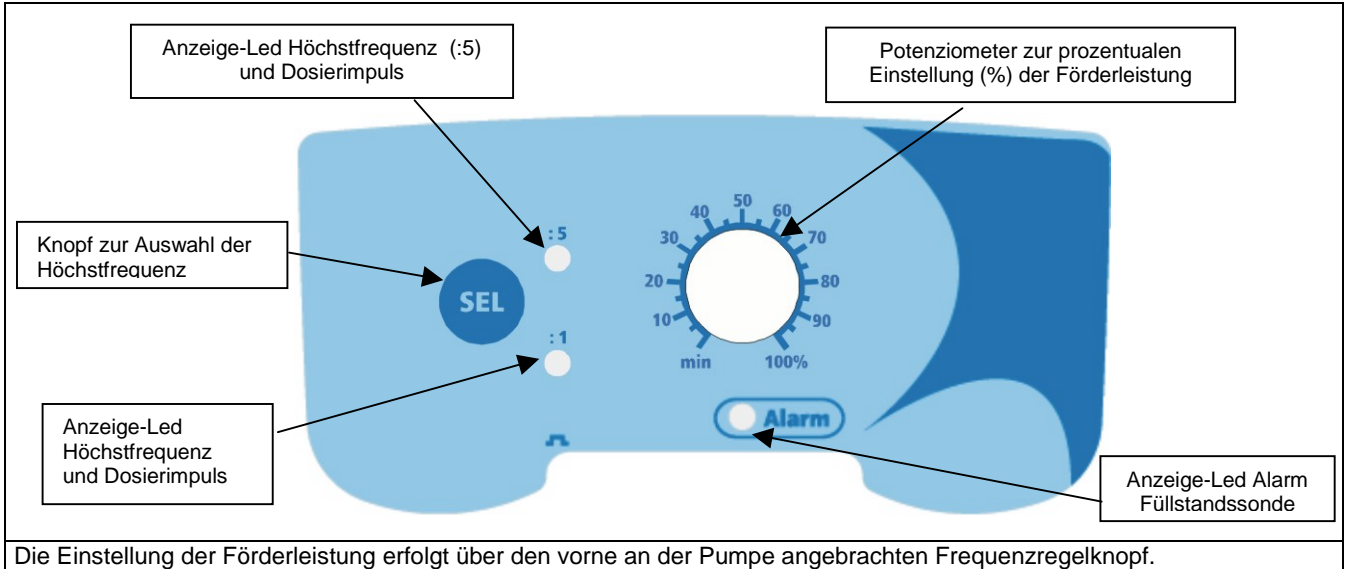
Anzeige-Led Höchstfrequenz (:5) und Dosierimpuls

Potenziometer zur prozentualen Einstellung (%) der Förderleistung

Knopf zur Auswahl der Höchstfrequenz

: 5

SEL

: 1

40 50 60
30 70
20 80
10 90
min 100%

Anzeige-Led Höchstfrequenz und Dosierimpuls

Alarm

Anzeige-Led Alarm Füllstandssonde

Die Einstellung der Förderleistung erfolgt über den vorne an der Pumpe angebrachten Frequenzregelknopf.